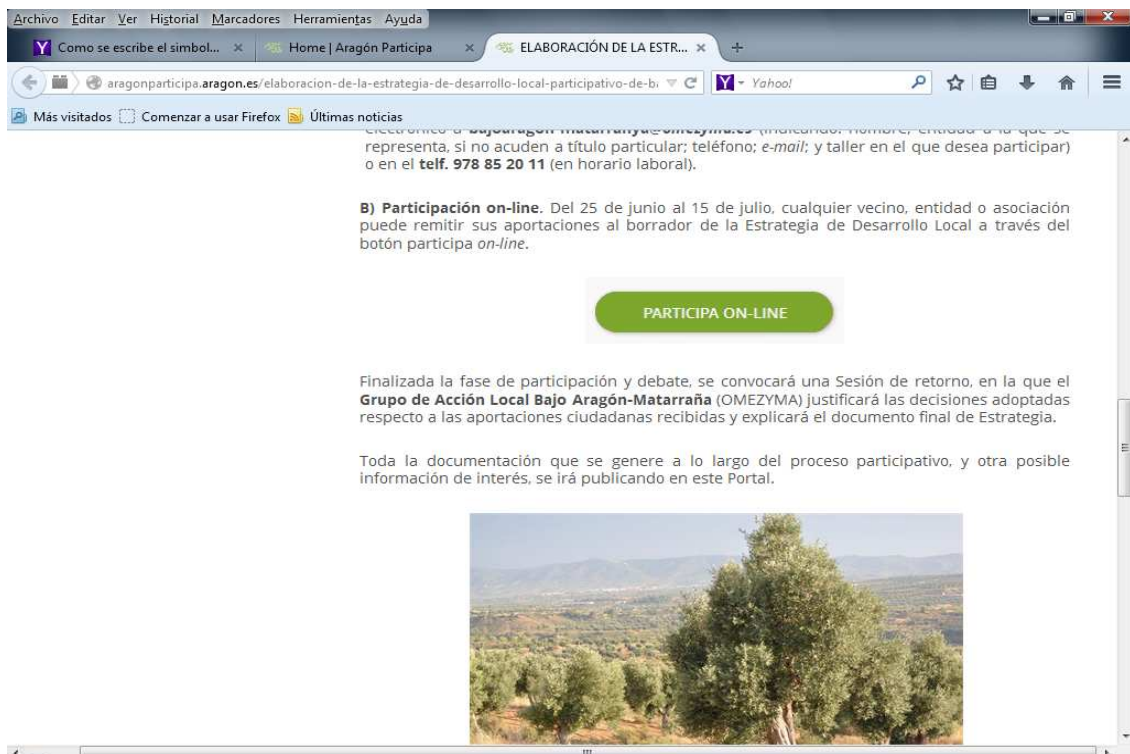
Archivo Editar Ver Historial Marcadores Herramientas Ayuda

Como se escribe el simbol... × Home | Aragón Participa × ELABORACIÓN DE LA ESTR... × +

aragonparticipa.aragon.es/elaboracion-de-la-estrategia-de-desarrollo-local-participativo-de-b

Yahoo!

Más visitados Comenzar a usar Firefox Últimas noticias

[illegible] representa, si no acuden a título particular; teléfono; e-mail; y taller en el que desea participar) o en el telf. 978 85 20 11 (en horario laboral).

B) Participación on-line. Del 25 de junio al 15 de julio, cualquier vecino, entidad o asociación puede remitir sus aportaciones al borrador de la Estrategia de Desarrollo Local a través del botón participa on-line.

PARTICIPA ON-LINE

Finalizada la fase de participación y debate, se convocará una Sesión de retorno, en la que el Grupo de Acción Local Bajo Aragón-Matarraña (OMEZYMA) justificará las decisiones adoptadas respecto a las aportaciones ciudadanas recibidas y explicará el documento final de Estrategia.

Toda la documentación que se genere a lo largo del proceso participativo, y otra posible información de interés, se irá publicando en este Portal.